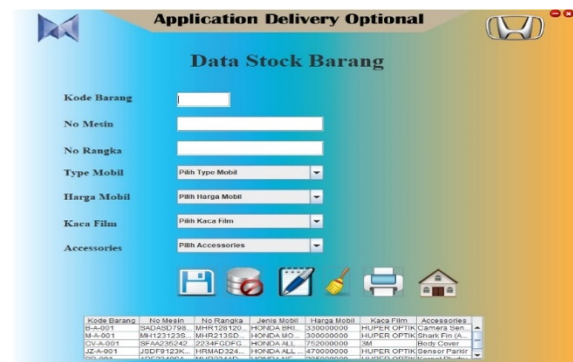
Application Delivery Optional

Data Stock Barang

Kode Barang

No Mesin

No Rangka

Type Mobil
Pilih Type Mobil

Harga Mobil
Pilih Harga Mobil

Kaca Film
Pilih Kaca Film

Accessories
Pilih Accessories

| Kode Barang | No Mesin | No Rangka | Jenis Mobil | Harga Mobil | Kaca Film | Accessories |
|---|---|---|---|---|---|---|
| B-A-001 | SADASD798... | MHR128120... | HONDA BRI... | 330000000 | HUPER OPTIK | Camera Sen... |
| M-A-001 | MH123123S... | MHR2135D... | HONDA MO... | 300000000 | HUPER OPTIK | Shark Fin (A... |
| CV-A-001 | SFAA235242 | 2234FGDFG | HONDA ALL... | 752000000 | 3M | Body Cover |
| JZ-A-001 | JSDF9123K... | HRMAD324... | HONDA ALL... | 470000000 | HUPER OPTIK | Sensor Parkir |
| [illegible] | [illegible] | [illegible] | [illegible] | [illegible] | HUPER OPTIK | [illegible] |